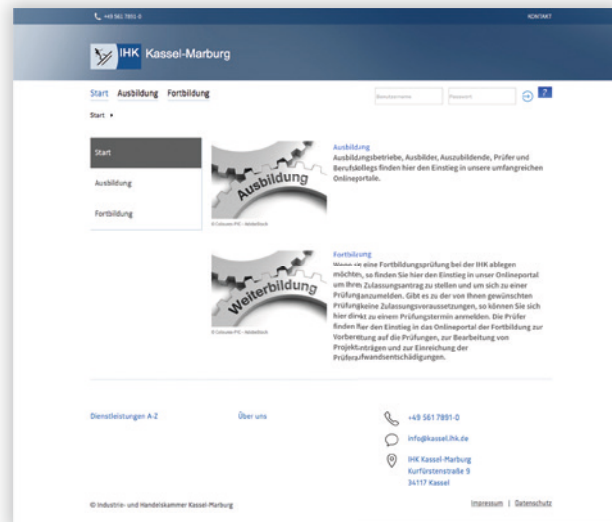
+49 561 7891-0

KONTAKT

IHK Kassel-Marburg

Start Ausbildung Fortbildung

Benutzername Passwort

?

Start ▸

Start

Ausbildung

Fortbildung

Ausbildung

© Coloures-Pic - Adobe Stock

Ausbildung

Ausbildungsbetriebe, Ausbilder, Auszubildende, Prüfer und Berufsschullehrer finden hier den Einstieg in unsere umfangreichen Onlineportale.

Weiterbildung

© Coloures-Pic - Adobe Stock

Fortbildung

Wenn Sie eine Fortbildungsprüfung bei der IHK ablegen möchten, so finden Sie hier den Einstieg in unser Onlineportal um Ihren Zulassungsantrag zu stellen und um sich zu einer Prüfung anzumelden. Gibt es zu der von Ihnen gewünschten Prüfung keine Zulassungsvoraussetzungen, so können Sie sich hier direkt zu einem Prüfungstermin anmelden. Die Prüfer finden hier den Einstieg in das Onlineportal der Fortbildung zur Vorbereitung auf die Prüfungen, zur Bearbeitung von Projektanträgen und zur Einreichung der Prüferaufwandsentschädigungen.

Dienstleistungen A-Z

Über uns

+49 561 7891-0

info@kassel.ihk.de

IHK Kassel-Marburg
Kurfürstenstraße 9
34117 Kassel

© Industrie- und Handelskammer Kassel-Marburg

Impressum | Datenschutz